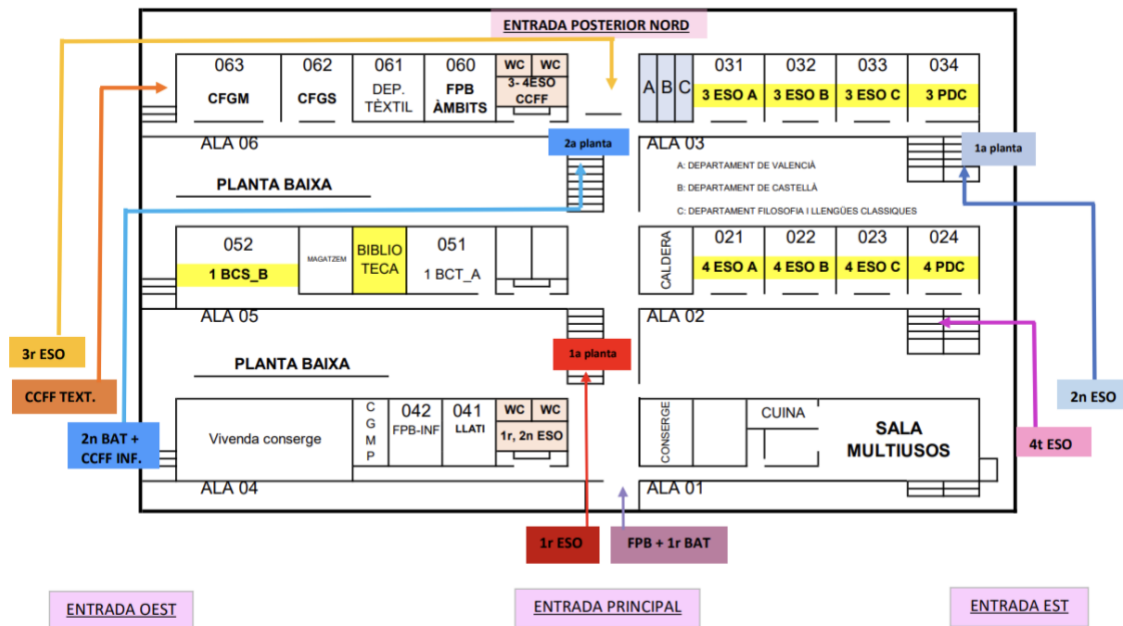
ENTRADA POSTERIOR NORD

063
CFGM

062
CFGS

061
DEP.
TÈXTIL

060
FPB
ÀMBITS

WC WC
3- 4ESO
CCFF

A B C

031
3 ESO A

032
3 ESO B

033
3 ESO C

034
3 PDC

ALA 06

2a planta

ALA 03

1a planta

PLANTA BAIXA

A: DEPARTAMENT DE VALENCIÀ
B: DEPARTAMENT DE CASTELLÀ
C: DEPARTAMENT FILOSOFIA I LLENGÜES CLASSIQUES

052
1 BCS_B

MAGATZEM

BIBLIO
TECA

051
1 BCT_A

CALDERA

021
4 ESO A

022
4 ESO B

023
4 ESO C

024
4 PDC

ALA 05

ALA 02

3r ESO

PLANTA BAIXA

1a planta

CCFF TEXT.

2n ESO

2n BAT +
CCFF INF.

Vivenda conserge

C
G
M
P

042
FPB-INF

041
LLATI

WC WC
1r, 2n ESO

CONSERGE

CUINA

SALA
MULTIUSOS

4t ESO

ALA 04

ALA 01

1r ESO

FPB + 1r BAT

ENTRADA OEST

ENTRADA PRINCIPAL

ENTRADA EST